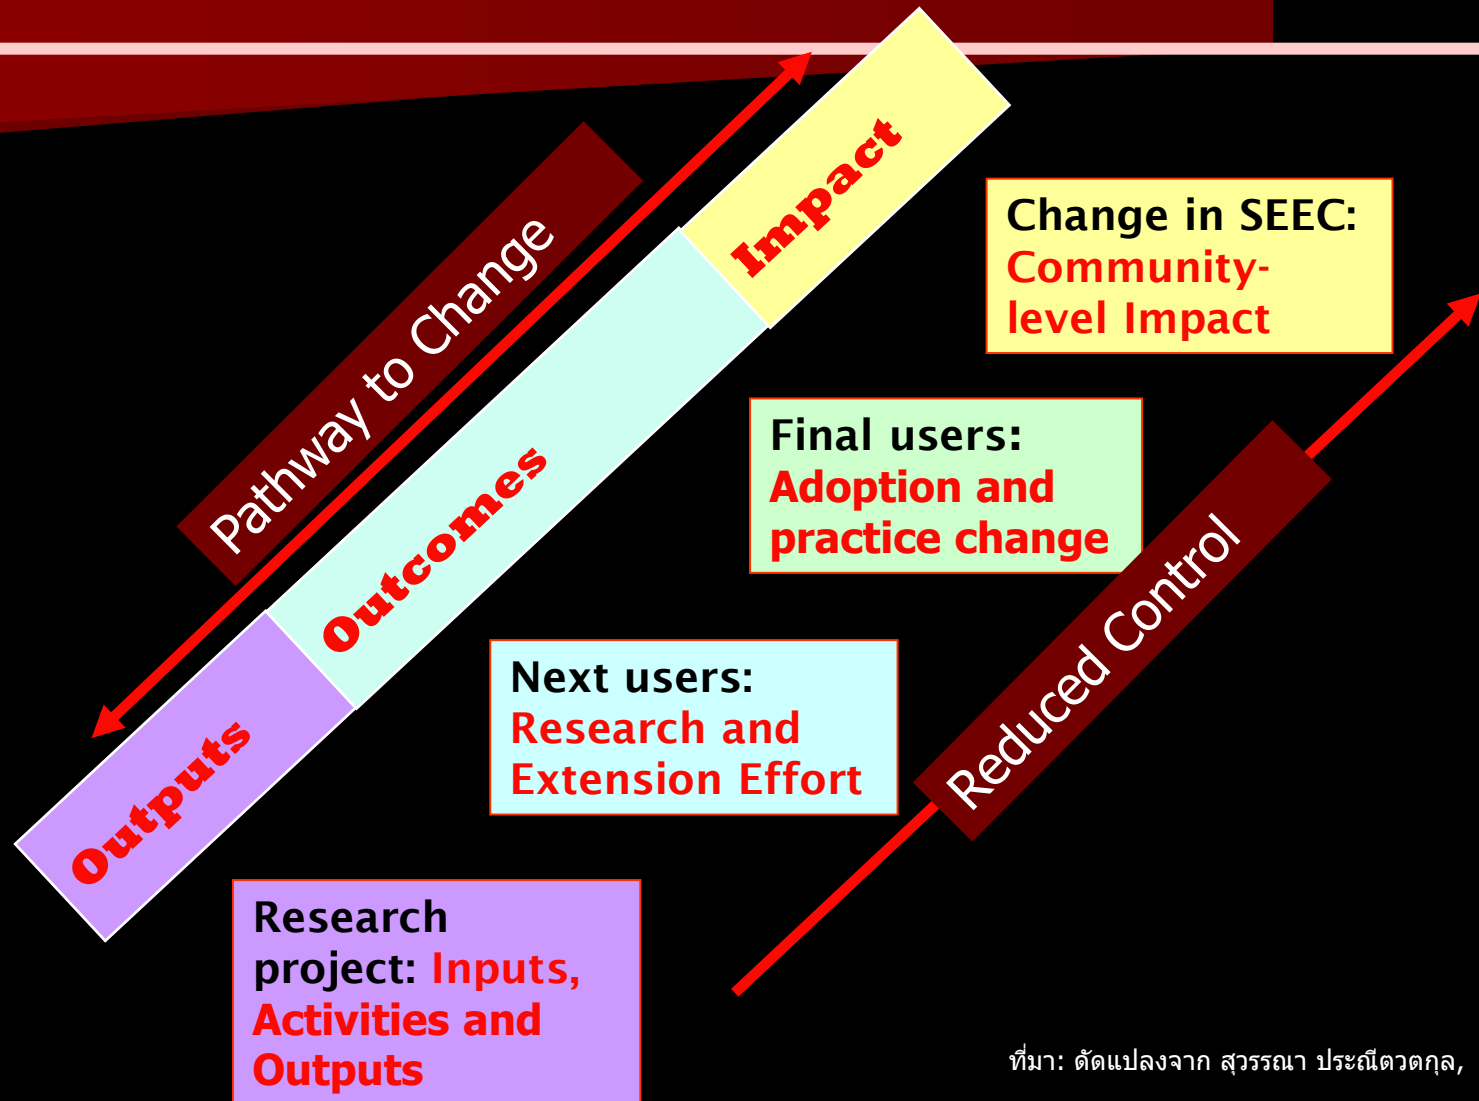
Pathway to Change

Impact

Outcomes

Outputs

Change in SEEC: Community-level Impact

Final users: Adoption and practice change

Next users: Research and Extension Effort

Research project: Inputs, Activities and Outputs

Reduced Control

ที่มา: ดัดแปลงจาก สุวรรณา ประณีตวตกุล,